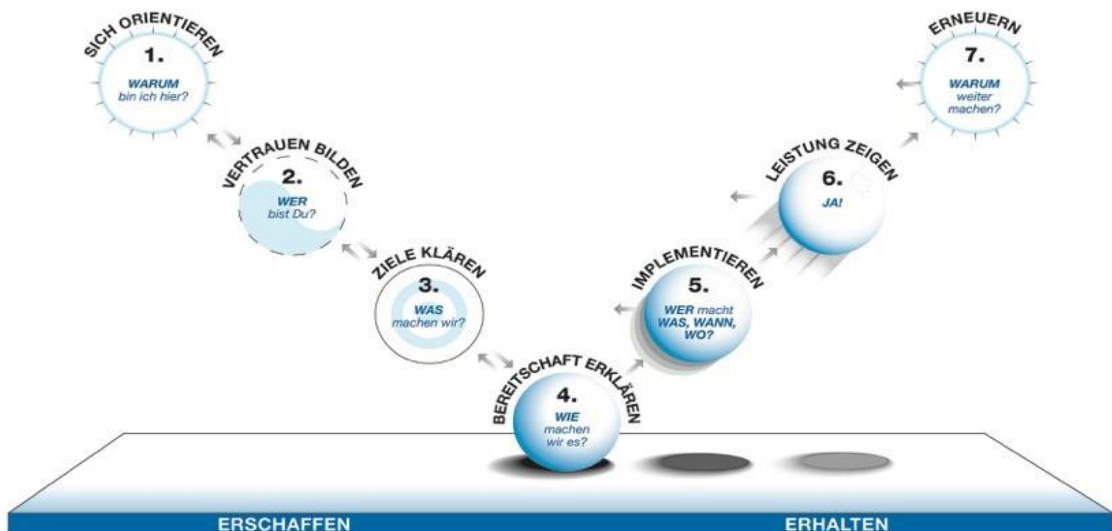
SICH ORIENTIEREN
1.
WARUM
bin ich hier?

VERTRAUEN BILDEN
2.
WER
bist Du?

ZIELE KLÄREN
3.
WAS
machen wir?

BEREITSCHAFT ERKLÄREN
4.
WIE
machen
wir es?

IMPLEMENTIEREN
5.
WER macht
WAS, WANN,
WO?

LEISTUNG ZEIGEN
6.
JA!

ERNEUERN
7.
WARUM
weiter
machen?

ERSCHAFFEN
ERHALTEN